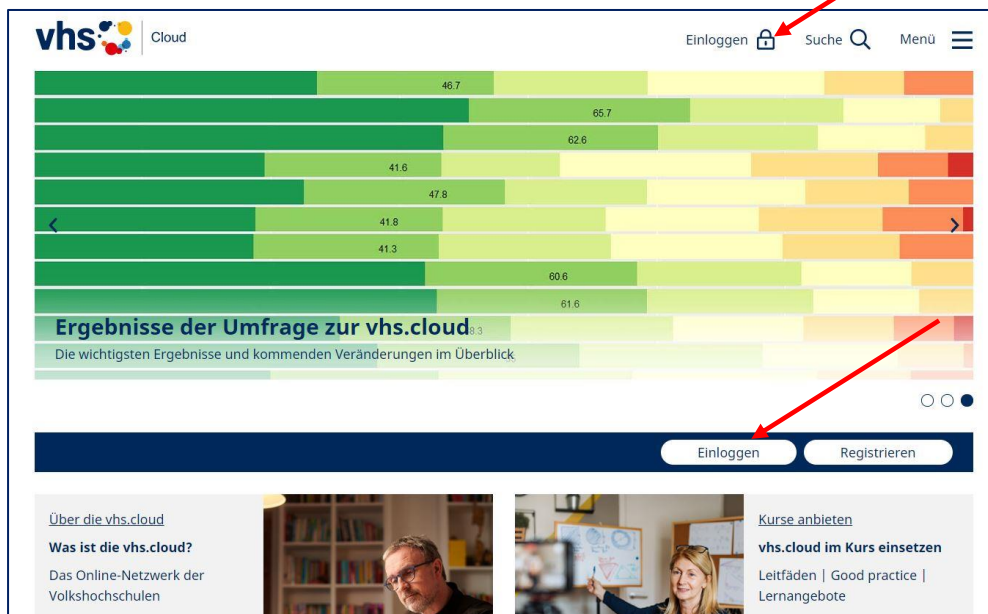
vhs | Cloud

Einloggen Suche Menü

46.7
65.7
62.6
41.6
47.8
41.8
41.3
60.6
61.6

Ergebnisse der Umfrage zur vhs.cloud

Die wichtigsten Ergebnisse und kommenden Veränderungen im Überblick

Einloggen Registrieren

Über die vhs.cloud

Was ist die vhs.cloud?

Das Online-Netzwerk der Volkshochschulen

Kurse anbieten

vhs.cloud im Kurs einsetzen

Leitfäden | Good practice | Lernangebote